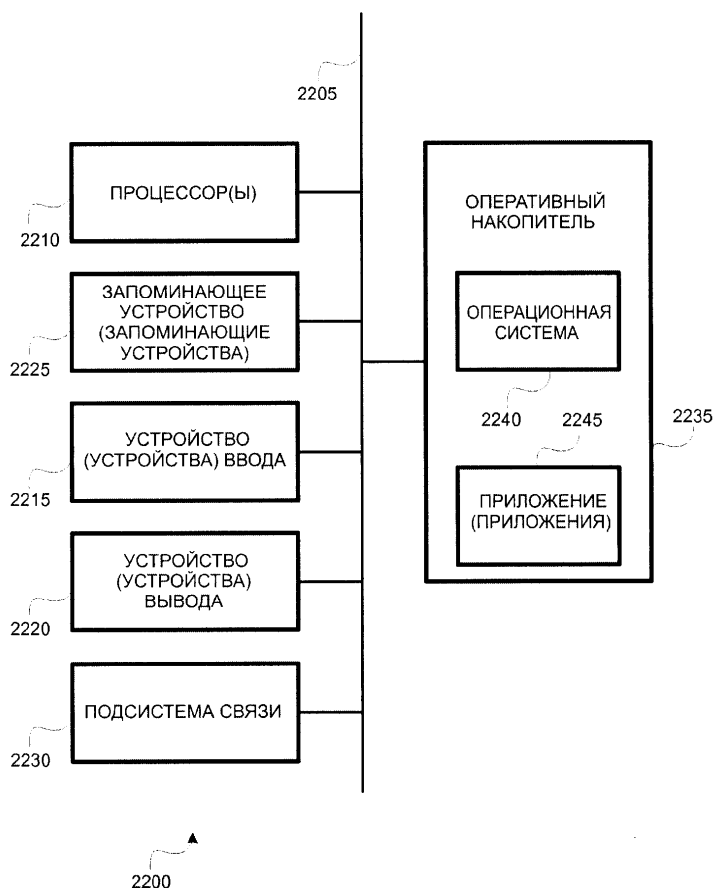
2205

ПРОЦЕССОР(Ы)

2210

ЗАПОМИНАЮЩЕЕ УСТРОЙСТВО (ЗАПОМИНАЮЩИЕ УСТРОЙСТВА)

2225

УСТРОЙСТВО (УСТРОЙСТВА) ВВОДА

2215

УСТРОЙСТВО (УСТРОЙСТВА) ВЫВОДА

2220

ПОДСИСТЕМА СВЯЗИ

2230

ОПЕРАТИВНЫЙ НАКОПИТЕЛЬ

ОПЕРАЦИОННАЯ СИСТЕМА

2240

2245

2235

ПРИЛОЖЕНИЕ (ПРИЛОЖЕНИЯ)

2200